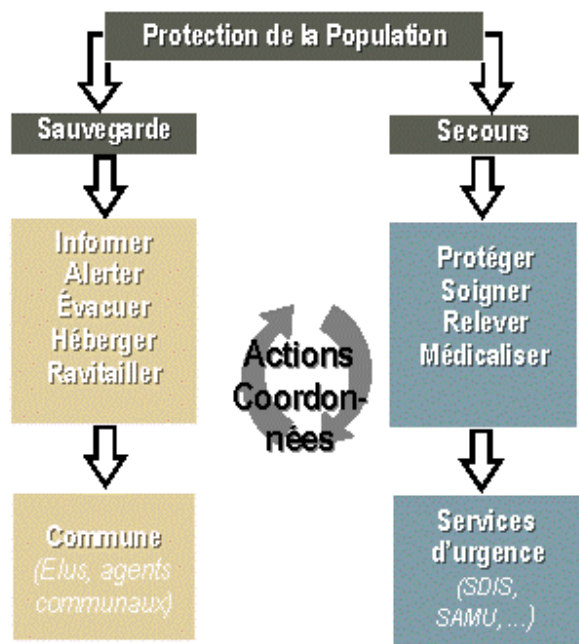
Protection de la Population

Sauvegarde

Informer
Alerter
Évacuer
Héberger
Ravitailler

Commune
(Elus, agents communaux)

Actions Coordonnées

Secours

Protéger
Soigner
Relever
Médicaliser

Services d'urgence
(SDIS, SAMU, ...)